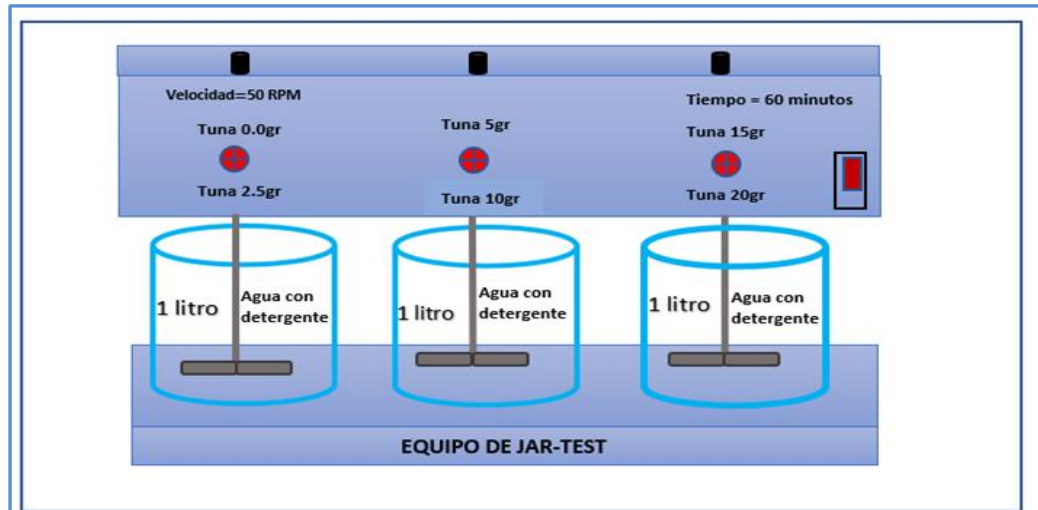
Velocidad=50 RPM

Tiempo = 60 minutos

Tuna 0.0gr

Tuna 2.5gr

Tuna 5gr

Tuna 10gr

Tuna 15gr

Tuna 20gr

1 litro

Agua con detergente

1 litro

Agua con detergente

1 litro

Agua con detergente

EQUIPO DE JAR-TEST